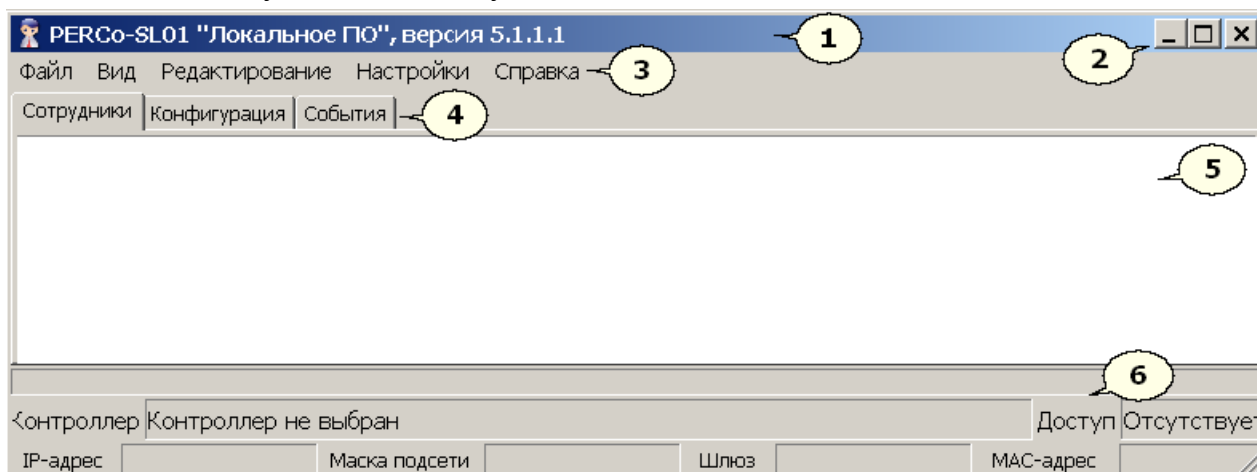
PERCo-SL01 "Локальное ПО", версия 5.1.1.1

1

2

Файл Вид Редактирование Настройки Справка

3

Сотрудники Конфигурация События

4

5

6

Контроллер Контроллер не выбран

Доступ Отсутствует

IP-адрес

Маска подсети

Шлюз

MAC-адрес